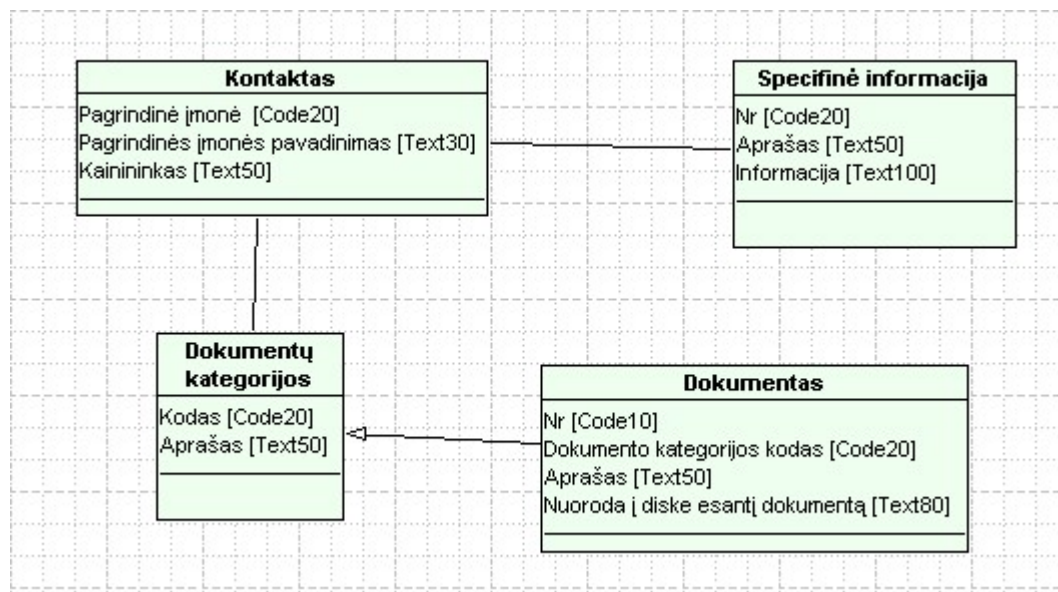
Kontaktas

Pagrindinė įmonė [Code20]
Pagrindinės įmonės pavadinimas [Text30]
Kainininkas [Text50]

Specifinė informacija

Nr [Code20]
Aprašas [Text50]
Informacija [Text100]

Dokumentų kategorijos

Kodas [Code20]
Aprašas [Text50]

Dokumentas

Nr [Code10]
Dokumento kategorijos kodas [Code20]
Aprašas [Text50]
Nuoroda į diske esantį dokumentą [Text80]